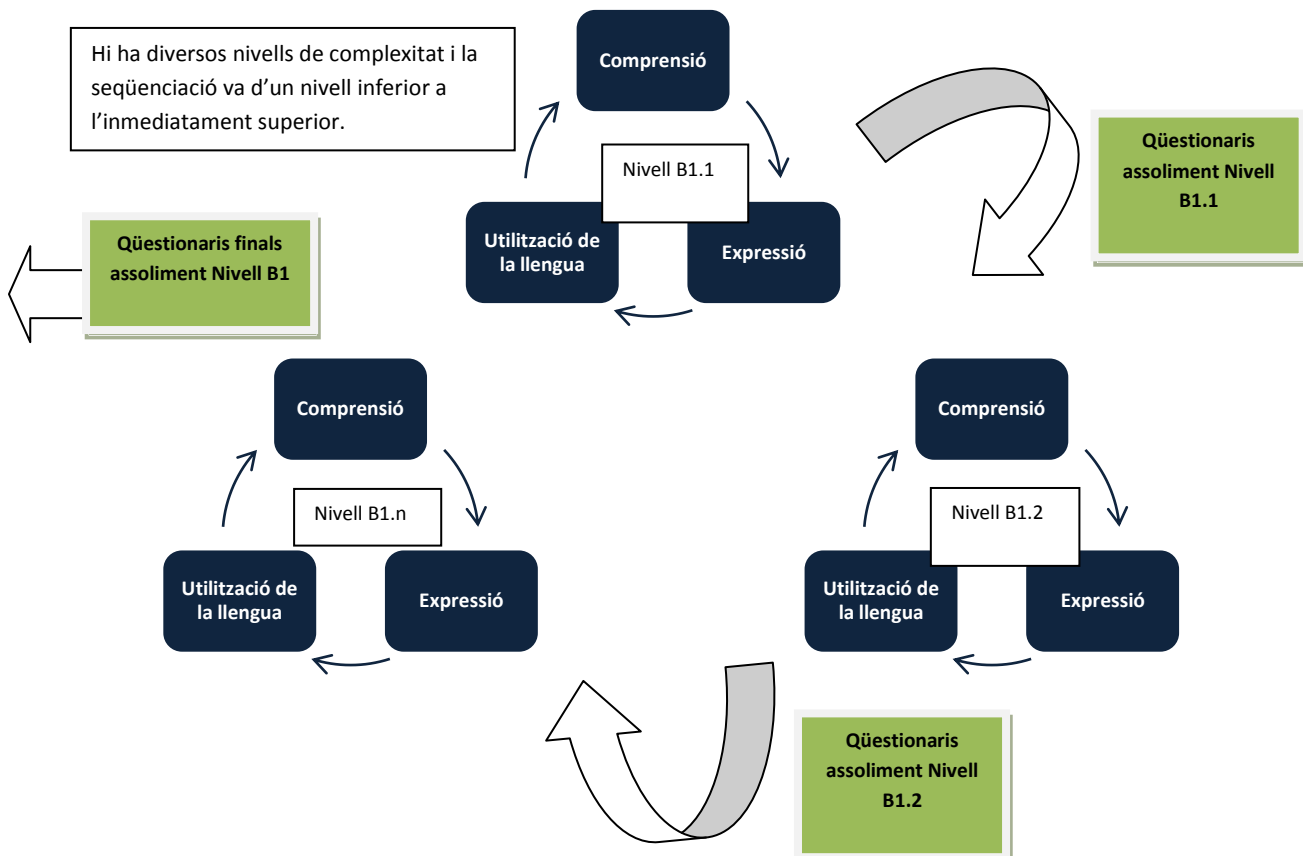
Hi ha diversos nivells de complexitat i la seqüenciació va d'un nivell inferior a l'inmediatament superior.

Comprensió

Nivell B1.1

Utilització de la llengua

Expressió

Qüestionaris assoliment Nivell B1.1

Qüestionaris finals assoliment Nivell B1

Comprensió

Nivell B1.n

Utilització de la llengua

Expressió

Comprensió

Nivell B1.2

Utilització de la llengua

Expressió

Qüestionaris assoliment Nivell B1.2